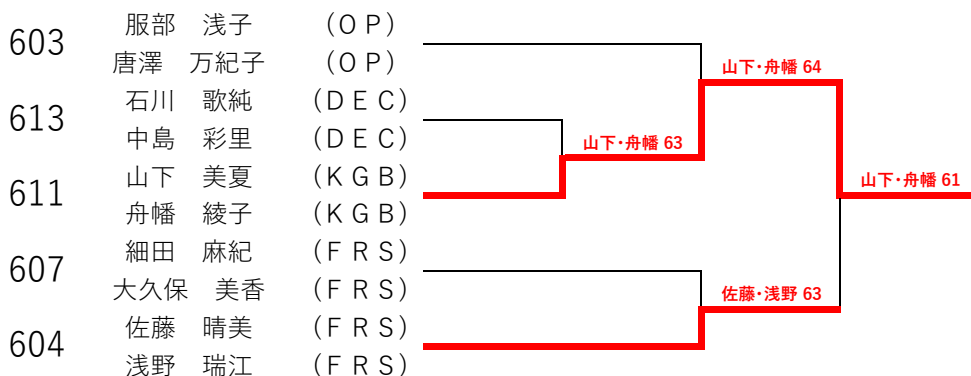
603 服部 浅子 (OP)
唐澤 万紀子 (OP)

613 石川 歌純 (DEC)
中島 彩里 (DEC)

611 山下 美夏 (KGB)
舟幡 綾子 (KGB)

607 細田 麻紀 (FRS)
大久保 美香 (FRS)

604 佐藤 晴美 (FRS)
浅野 瑞江 (FRS)

山下・舟幡 63
山下・舟幡 64
佐藤・浅野 63
山下・舟幡 61